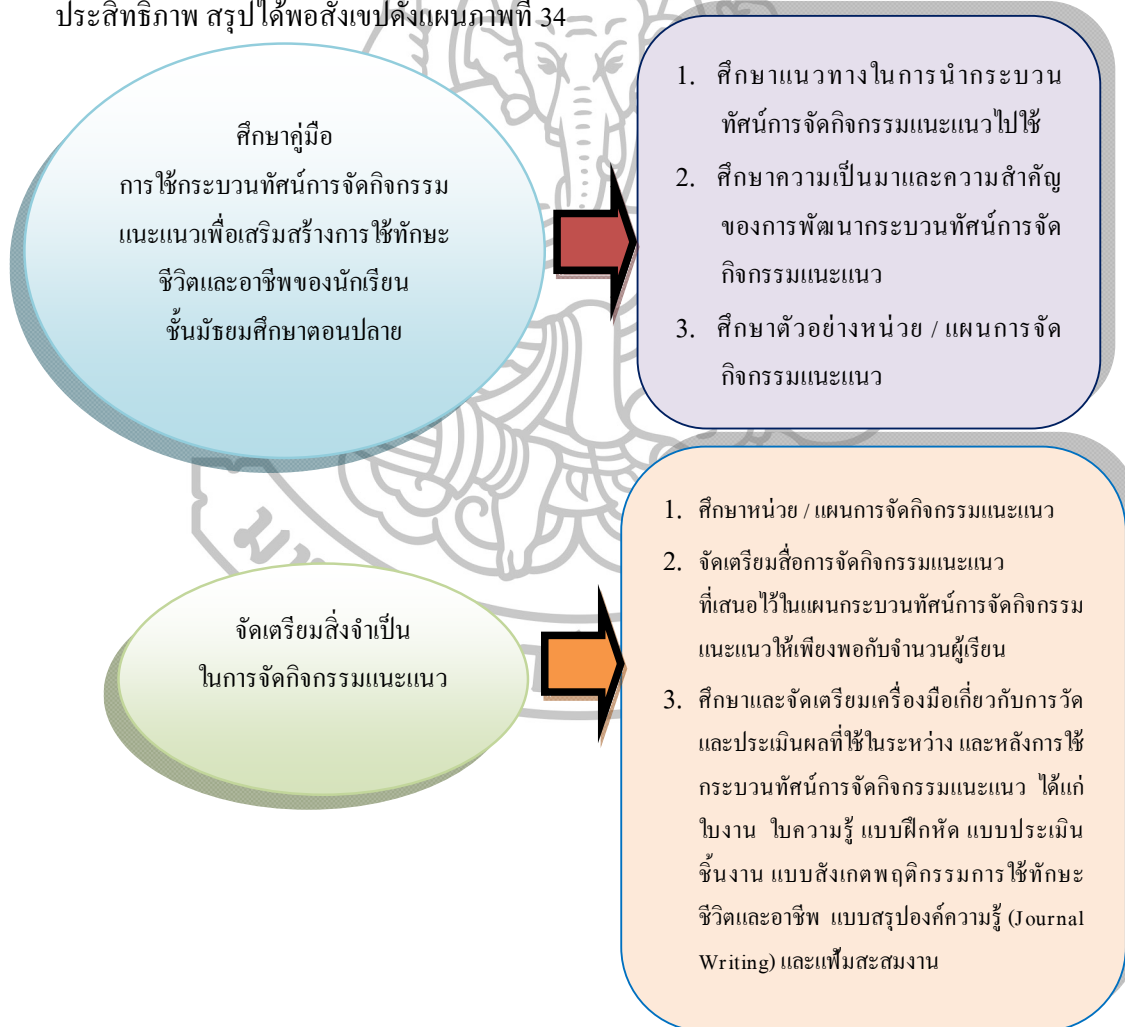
ประสิทธิภาพ สรุปได้พอสังเขปดังแผนภาพที่ 34

ศึกษาคู่มือ
การใช้กระบวนทัศน์การจัดกิจกรรมแนะแนวเพื่อเสริมสร้างการใช้ทักษะชีวิตและอาชีพของนักเรียนชั้นมัธยมศึกษาตอนปลาย

1. ศึกษาแนวทางในการนำกระบวนทัศน์การจัดกิจกรรมแนะแนวไปใช้
2. ศึกษาความเป็นมาและความสำคัญของการพัฒนากระบวนทัศน์การจัดกิจกรรมแนะแนว
3. ศึกษาตัวอย่างหน่วย / แผนการจัดกิจกรรมแนะแนว

จัดเตรียมสิ่งจำเป็น
ในการจัดกิจกรรมแนะแนว

1. ศึกษาหน่วย / แผนการจัดกิจกรรมแนะแนว
2. จัดเตรียมสื่อการจัดกิจกรรมแนะแนวที่เสนอไว้ในแผนกระบวนทัศน์การจัดกิจกรรมแนะแนวให้เพียงพอกับจำนวนผู้เรียน
3. ศึกษาและจัดเตรียมเครื่องมือเกี่ยวกับการวัดและประเมินผลที่ใช้ในระหว่าง และหลังการใช้กระบวนทัศน์การจัดกิจกรรมแนะแนว ได้แก่ ใบงาน ใบความรู้ แบบฝึกหัด แบบประเมินชิ้นงาน แบบสังเกตพฤติกรรมการใช้ทักษะชีวิตและอาชีพ แบบสรุปองค์ความรู้ (Journal Writing) และแฟ้มสะสมงาน